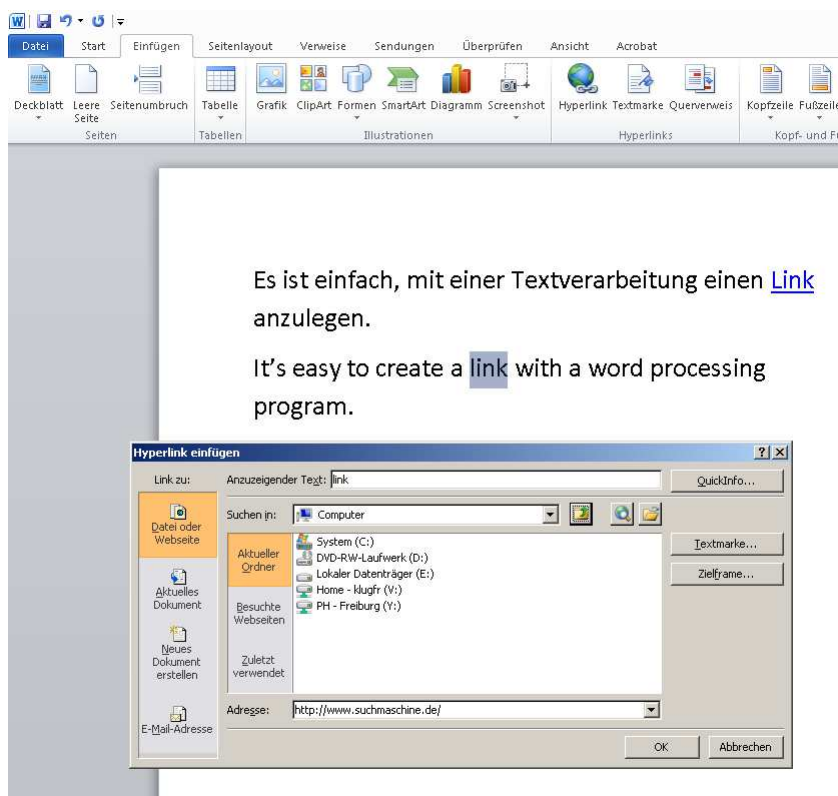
Datei Start Einfügen Seitenlayout Verweise Sendungen Überprüfen Ansicht Acrobat

Deckblatt Leere Seite Seitenumbruch
Seiten
Tabelle
Tabellen
Grafik ClipArt Formen SmartArt Diagramm Screenshot
Illustrationen
Hyperlink Textmarke Querverweis
Hyperlinks
Kopfzeile Fußzeile
Kopf- und F

Es ist einfach, mit einer Textverarbeitung einen Link anzulegen.

It's easy to create a link with a word processing program.

Hyperlink einfügen

Link zu:
Anzuzeigender Text: link
QuickInfo...

Datei oder Webseite
Suchen in: Computer

Aktueller Ordner
System (C:)
DVD-RW-Laufwerk (D:)
Lokaler Datenträger (E:)
Home - klugfr (V:)
PH - Freiburg (Y:)

Textmarke...
Zielframe...

Aktuelles Dokument
Besuchte Webseiten
Neues Dokument erstellen
Zuletzt verwendet

E-Mail-Adresse
Adresse: http://www.suchmaschine.de/

OK Abbrechen